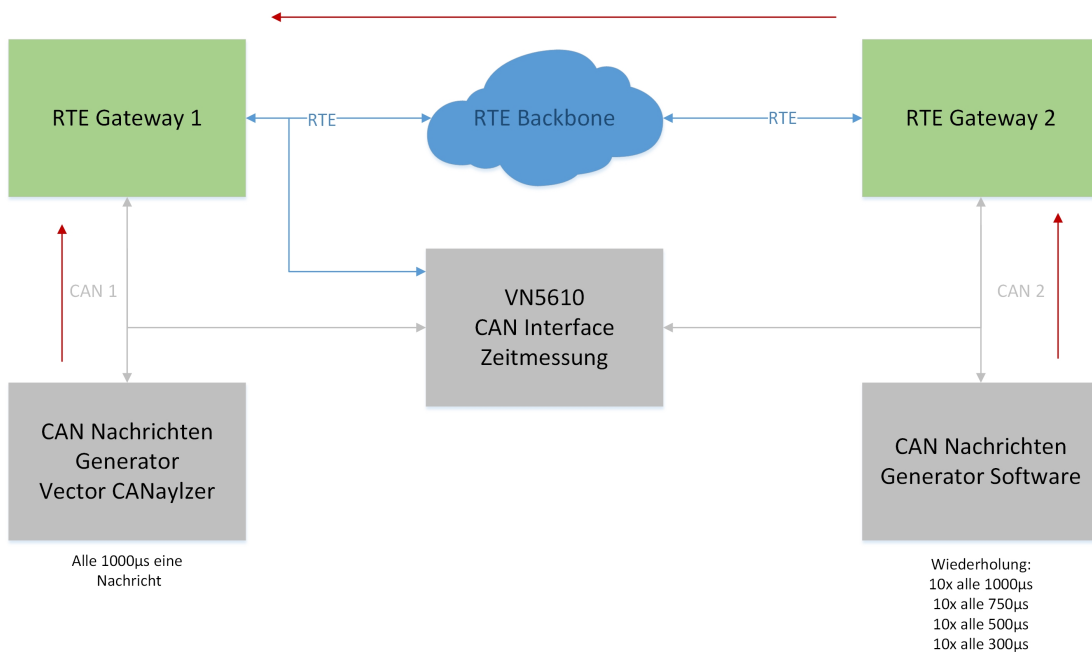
RTE Gateway 1

RTE

RTE Backbone

RTE

RTE Gateway 2

CAN 1

VN5610
CAN Interface
Zeitmessung

CAN 2

CAN Nachrichten
Generator
Vector CANaylzer

CAN Nachrichten
Generator Software

Alle 1000µs eine Nachricht

Wiederholung:
10x alle 1000µs
10x alle 750µs
10x alle 500µs
10x alle 300µs